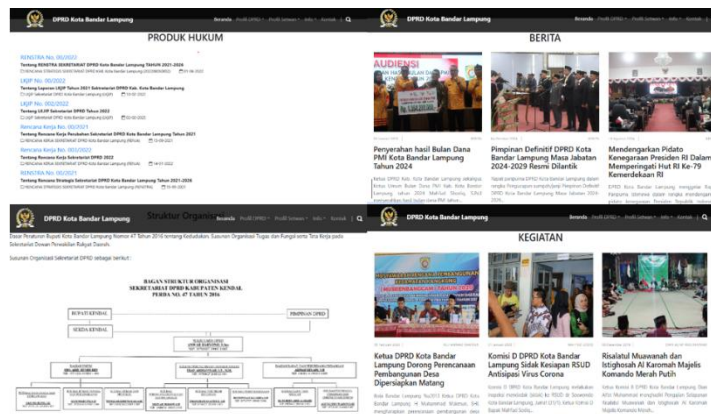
DPRD Kota Bandar Lampung

Beranda Profil DPRD Profil Setwan Info Kontak

PRODUK HUKUM

RENSTRA No. 00/2023
Tentang RENSTRA SEKRETARIAT DPRD Kota Bandar Lampung Tahun 2021-2026

LKJIP No. 00/2022
Tentang Laporan LKJIP Tahun 2021 Sekretariat DPRD Kab. Kota Bandar Lampung

LKJIP No. 00/2022
Tentang LKJIP Sekretariat DPRD Tahun 2022

Rencana Kerja No. 00/2021
Tentang Rencana Kerja Perubahan Sekretariat DPRD Kota Bandar Lampung Tahun 2021

Rencana Kerja No. 001/2022
Tentang Rencana Kerja Sekretariat DPRD 2022

RENSTRA No. 00/2021
Tentang Rencana Strategis Sekretariat DPRD Kota Bandar Lampung Tahun 2021

DPRD Kota Bandar Lampung

Beranda Profil DPRD Profil Setwan Info Kontak

BERITA

AUDIENSI

Penyerahan hasil Bulan Dana PMI Kota Bandar Lampung Tahun 2024

Pimpinan Definitif DPRD Kota Bandar Lampung Masa Jabatan 2024-2029 Resmi Dilantik

Mendengarkan Pidato Kenegaraan Presiden RI Dalam Memperingati Hut RI Ke-79 Kemerdekaan RI

DPRD Kota Bandar Lampung

Struktur Organisasi

Beranda Profil DPRD Profil Setwan Info Kontak

Dasar Peraturan Bupati Kota Bandar Lampung Nomor 47 Tahun 2016 tentang Kedudukan, Susunan Organisasi Tugas dan Fungsi serta Tata Kerja pada Sekretariat Dewan Perwakilan Rakyat Daerah.

Susunan Organisasi Sekretariat DPRD sebagai berikut :

BAGAN STRUKTUR ORGANISASI
SEKRETARIAT DPRD KABUPATEN KENDAL
PERDA NO. 47 TAHUN 2016

BUPATI KENDAL

PIMPINAN DPRD

SEKDA KENDAL

DPRD Kota Bandar Lampung

Beranda Profil DPRD Profil Setwan Info Kontak

KEGIATAN

Ketua DPRD Kota Bandar Lampung Dorong Perencanaan Pembangunan Desa Dipersiapkan Matang

Komisi D DPRD Kota Bandar Lampung Sidak Kesiapan RSUD Antisipasi Virus Corona

Risalatul Muawanah dan Istighosah Al Karomah Majelis Komando Merah Putih